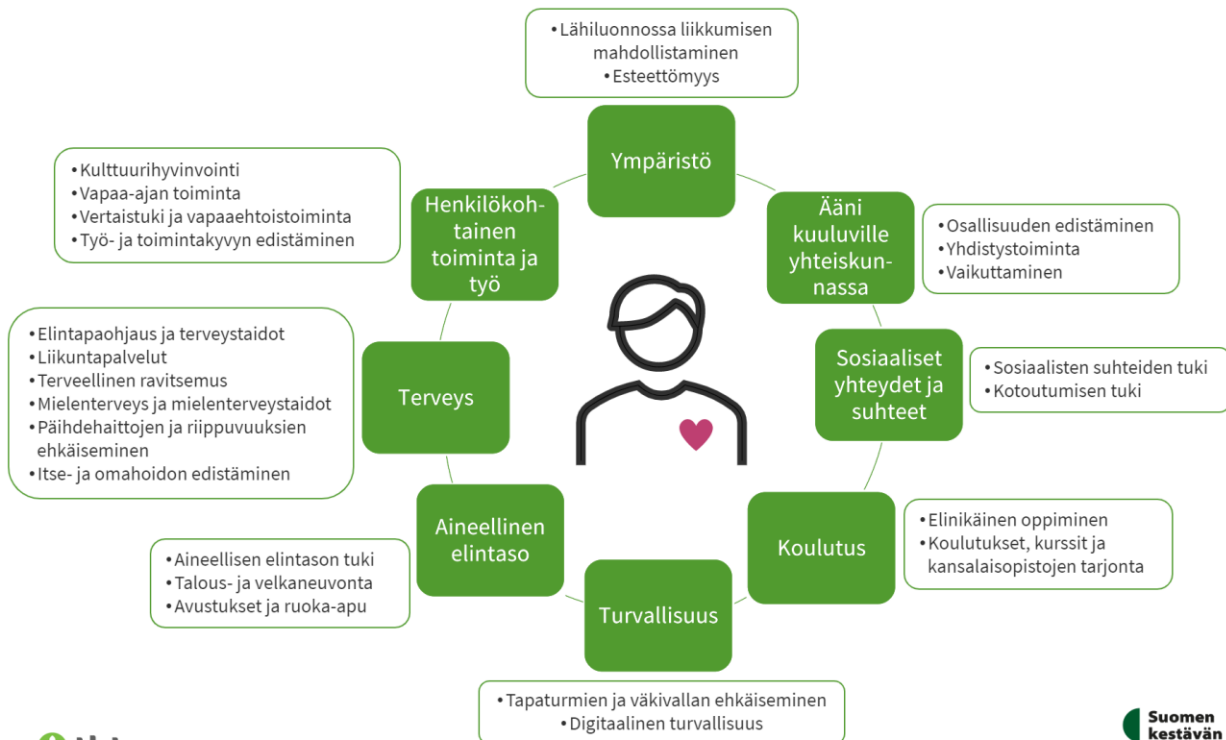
• Lähiluonnossa liikkumisen mahdollistaminen
• Esteettömyys

Ympäristö

• Kulttuurihyvinvointi
• Vapaa-ajan toiminta
• Vertaistuki ja vapaaehtoistoiminta
• Työ- ja toimintakyvyn edistäminen

Henkilökohtainen toiminta ja työ

Ääni kuuluville yhteiskunnassa

• Osallisuuden edistäminen
• Yhdistystoiminta
• Vaikuttaminen

• Elintapaohjaus ja terveystaidot
• Liikuntapalvelut
• Terveellinen ravitsemus
• Mielenterveys ja mielenterveystaidot
• Päihdehaittojen ja riippuvuuksien ehkäiseminen
• Itse- ja omahoidon edistäminen

Terveys

Sosiaaliset yhteydet ja suhteet

• Sosiaalisten suhteiden tuki
• Kotoutumisen tuki

Aineellinen elintaso

• Aineellisen elintason tuki
• Talous- ja velkaneuvonta
• Avustukset ja ruoka-apu

Koulutus

• Elinikäinen oppiminen
• Koulutukset, kurssit ja kansalaisopistojen tarjonta

Turvallisuus

• Tapaturmien ja väkivallan ehkäiseminen
• Digitaalinen turvallisuus

Suomen kestävän